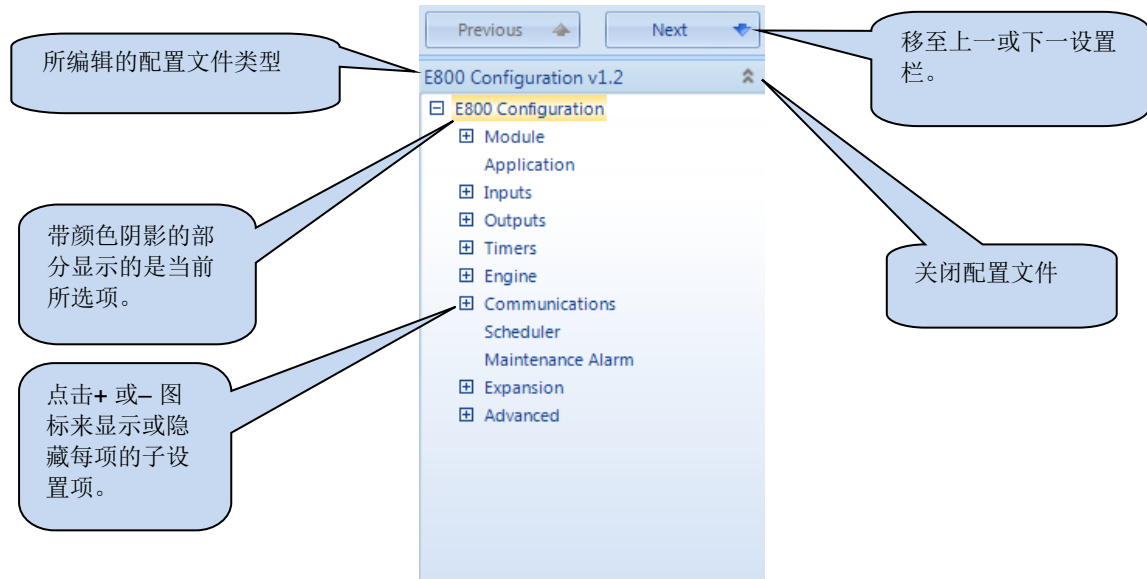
Previous

Next

所编辑的配置文件类型

移至上一或下一设置栏。

E800 Configuration v1.2

E800 Configuration
Module
Application
Inputs
Outputs
Timers
Engine
Communications
Scheduler
Maintenance Alarm
Expansion
Advanced

带颜色阴影的部分显示的是当前所选项。

关闭配置文件

点击+ 或– 图标来显示或隐藏每项的子设置项。